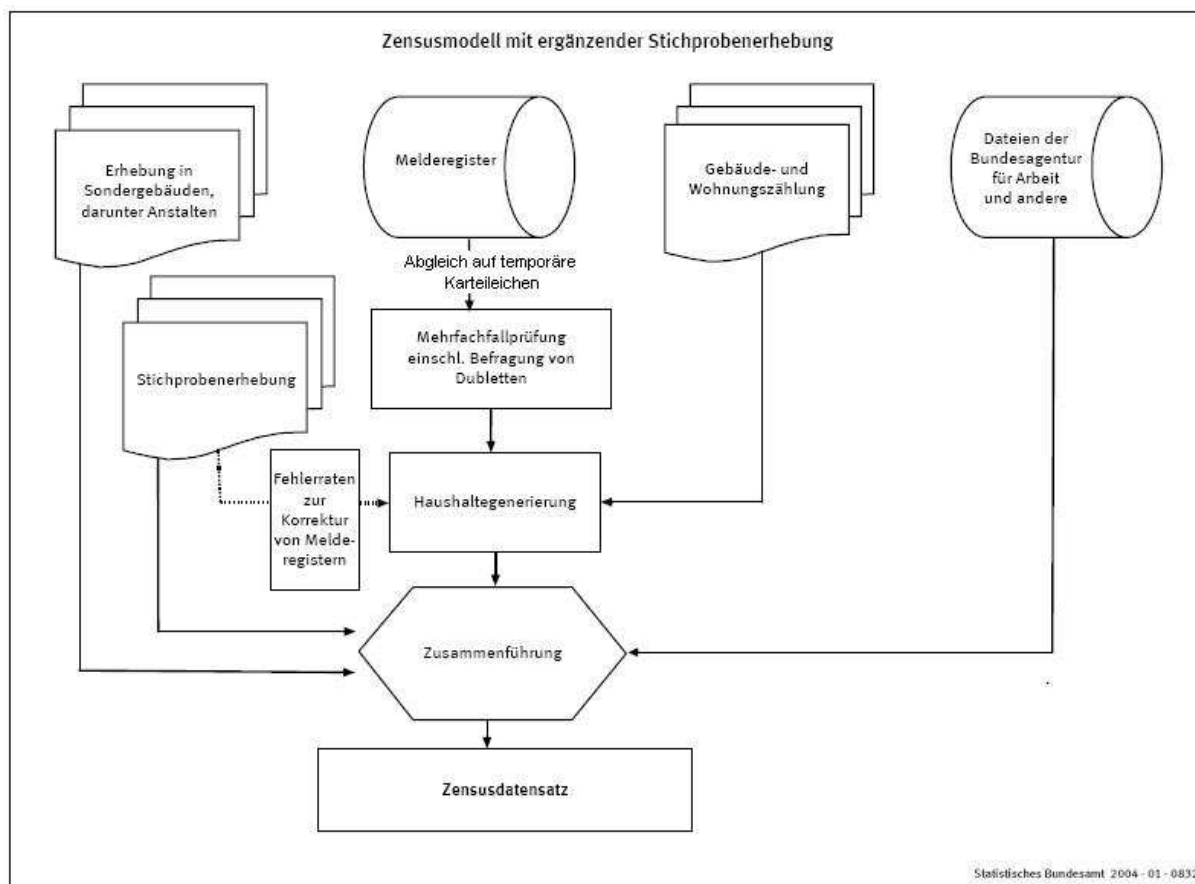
Zensusmodell mit ergänzender Stichprobenerhebung

Erhebung in Sondergebäuden, darunter Anstalten

Melderegister

Gebäude- und Wohnungszählung

Dateien der Bundesagentur für Arbeit und andere

Abgleich auf temporäre Karteileichen

Mehrfachfallprüfung einschl. Befragung von Dubletten

Stichprobenerhebung

Fehlerraten zur Korrektur von Melderegistern

Haushaltegenerierung

Zusammenführung

Zensusdatensatz

Statistisches Bundesamt 2004 - 01 - 083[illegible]